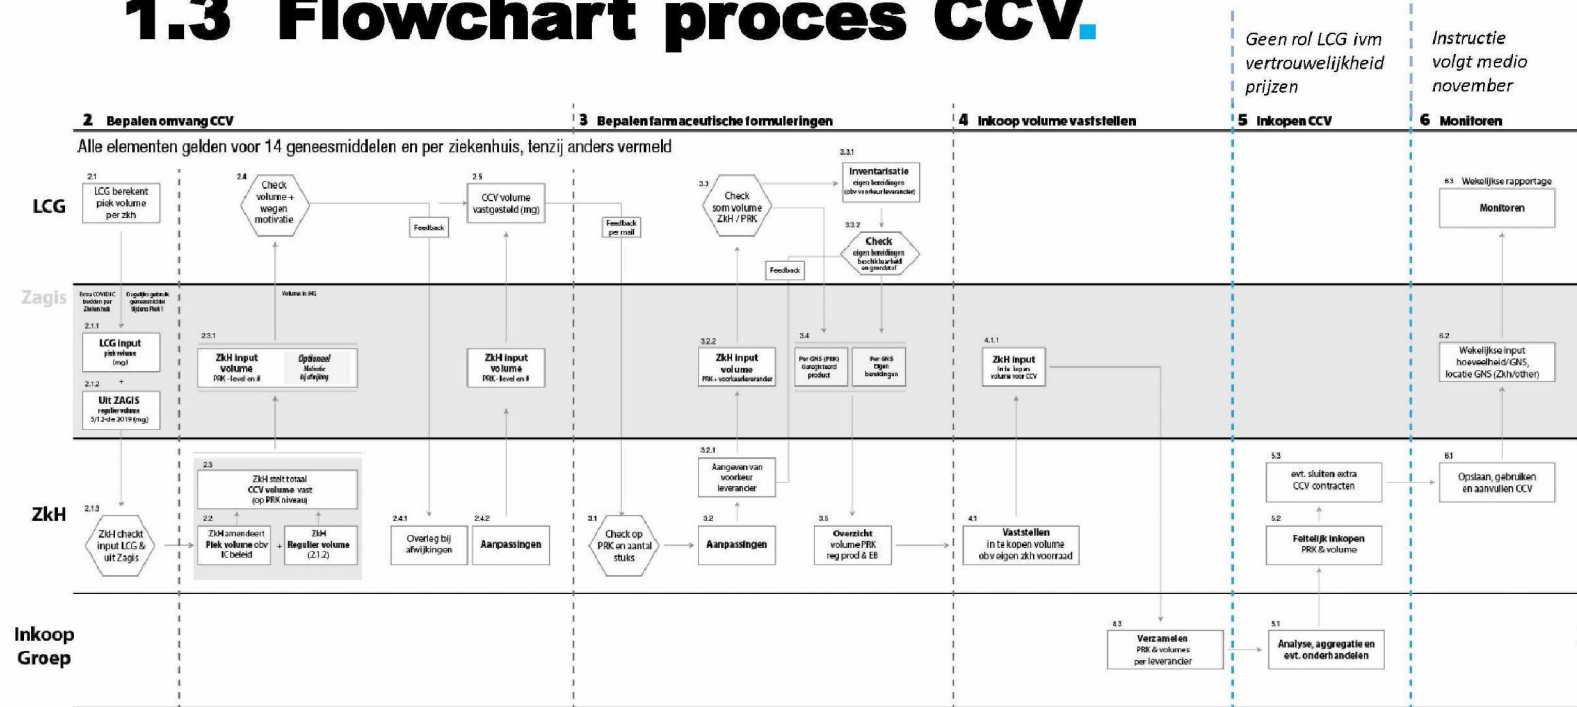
1.3 Flowchart proces CCV.

Geen rol LCG ivm vertrouwelijkheid prijzen

Instructie volgt medio november

2 Bepalen omvang CCV

3 Bepalen farmaceutische formuleringen

4 Inkoop volume vaststellen

5 Inkopen CCV

6 Monitoren

Alle elementen gelden voor 14 geneesmiddelen en per ziekenhuis, tenzij anders vermeld

LCG

Zagis

ZkH

Inkoop Groep

2.1 LCG berekent piek volume per zkh

2.4 Check volume + wegen motivatie

2.5 CCV volume vastgesteld (mg)

Feedback

Feedback per mail

3.3 Check som volume ZkH / PRK

3.3.1 Inventarisatie eigen bereidingen (obv voorkeur leverancier)

3.3.2 Check eigen bereidingen beschikbaarheid en grondstof

Feedback

6.3 Wekelijkse rapportage

Monitoren

Extra COVID IC bedden per Ziekenhuis

Dagelijks gebruik geneesmiddelen tijdens Piek I

Volume in MG

2.1.1 LCG input piek volume (mg)

2.1.2 Uit ZAGIS regulier volume 5/12-dec 2019 (mg)

2.3.1 ZkH input volume PRK - level en # Optioneel Motivatie bij afwijking

ZkH input volume PRK - level en #

3.2.2 ZkH input volume PRK + voorkeursleverancier

3.4 Per GNS (PRK) Gangbaar/ord product

Per GNS Eigen bereidingen

4.1.1 ZkH input in te kopen volume voor CCV

6.2 Wekelijkse input hoeveelheid/GNS, locatie GNS (Zkh/other)

2.3 ZkH stelt totaal CCV volume vast (op PRK niveau)

2.2 ZkH amendeert Piek volume obv IC beleid

ZkH Regulier volume (2.1.2)

2.1.3 ZkH checkt input LCG & uit Zagis

2.4.1 Overleg bij afwijkingen

2.4.2 Aanpassingen

3.1 Check op PRK en aantal stuks

3.2.1 Aangeven van voorkeur leverancier

3.2 Aanpassingen

3.5 Overzicht volume PRK reg prod & EB

4.1 Vaststellen in te kopen volume obv eigen zkh voorraad

5.3 evt. sluiten extra CCV contracten

5.2 Feitelijk inkopen PRK & volume

6.1 Opslaan, gebruiken en aanvullen CCV

4.3 Verzamelen PRK & volumes per leverancier

5.1 Analyse, aggregatie en evt. onderhandelen